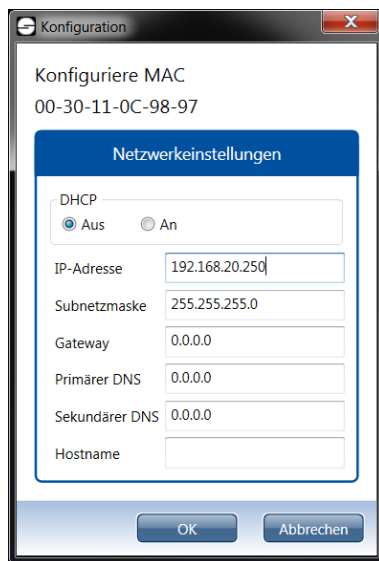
Konfiguration

Konfiguriere MAC
00-30-11-0C-98-97

Netzwerkeinstellungen

DHCP
Aus An

IP-Adresse 192.168.20.250
Subnetzmaske 255.255.255.0
Gateway 0.0.0.0
Primärer DNS 0.0.0.0
Sekundärer DNS 0.0.0.0
Hostname

OK Abbrechen